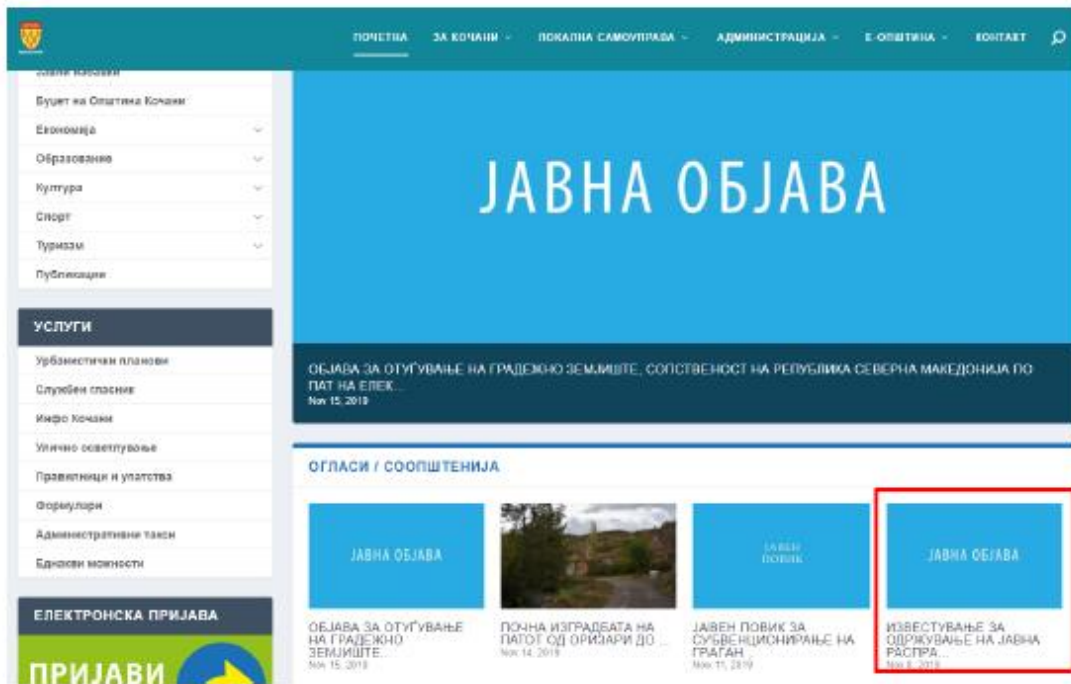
ПОЧЕТНА ЗА КОЧАНИ ЛОКАЛНА САМОУПРАВА АДМИНИСТРАЦИЈА Е-ОПШТИНА КОНТАКТ

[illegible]
Буџет на Општина Кочани
Економија
Образование
Култура
Спорт
Туризам
Публикации

УСЛУГИ
Урбанистички планови
Службен гласник
Инфо Кочани
Улично осветлување
Правилници и упатства
Формулари
Административни такси
Еднакви можности

ЕЛЕКТРОНСКА ПРИЈАВА
ПРИЈАВИ

ЈАВНА ОБЈАВА

ОБЈАВА ЗА ОТУЃУВАЊЕ НА ГРАДЕЖНО ЗЕМЈИШТЕ, СОПСТВЕНОСТ НА РЕПУБЛИКА СЕВЕРНА МАКЕДОНИЈА ПО ПАТ НА ЕЛЕК...
Nov 15, 2019

ОГЛАСИ / СООПШТЕНИЈА

ЈАВНА ОБЈАВА
ОБЈАВА ЗА ОТУЃУВАЊЕ НА ГРАДЕЖНО ЗЕМЈИШТЕ...
Nov 15, 2019

ПОЧНА ИЗГРАДБАТА НА ПАТОТ ОД ОРИЗАРИ ДО ...
Nov 14, 2019

ЈАВЕН ПОВИК
ЈАВЕН ПОВИК ЗА СУБВЕНЦИОНИРАЊЕ НА ГРАЃАН...
Nov 11, 2019

ЈАВНА ОБЈАВА
ИЗВЕСТУВАЊЕ ЗА ОДРЖУВАЊЕ НА ЈАВНА РАСПРА...
Nov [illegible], 2019